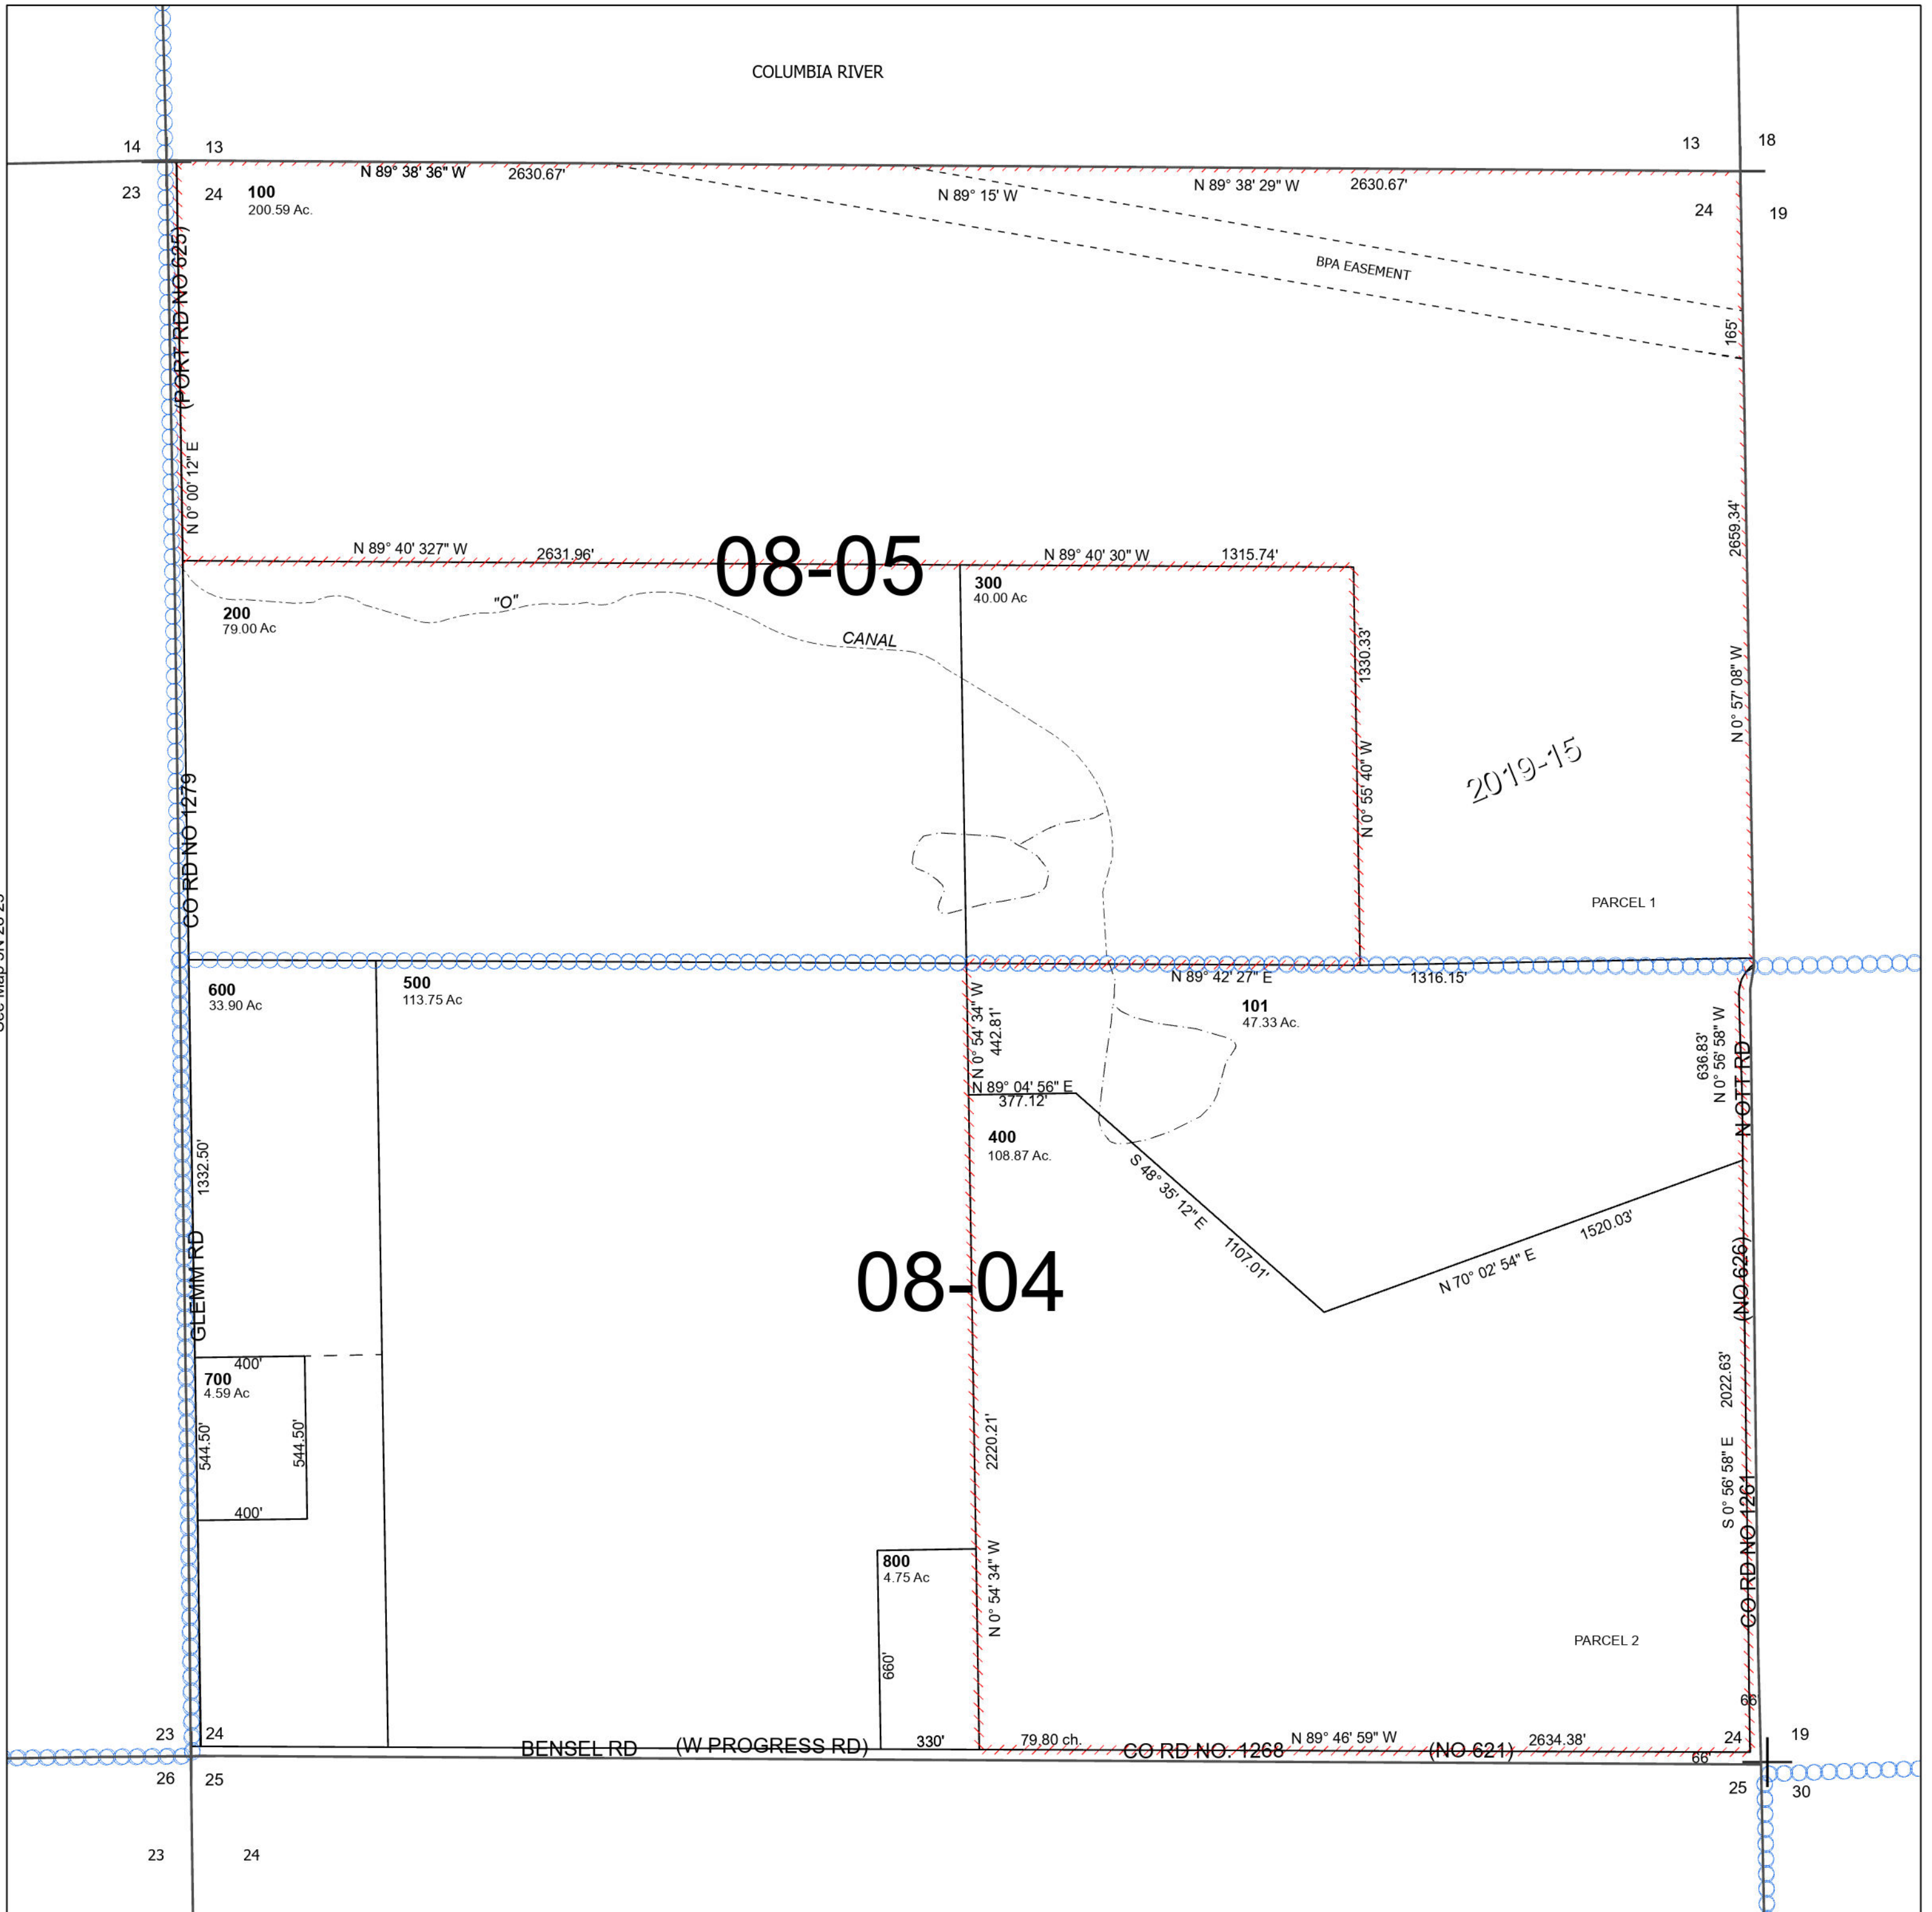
COLUMBIA RIVER

14 13 13 18

23 24 24 19

N 89° 38' 36" W 2630.67'

N 89° 15' W

N 89° 38' 29" W 2630.67'

100
200.59 Ac.

BPA EASEMENT

165'

(PORT RD NO 625)

N 0° 00' 12" E

N 89° 40' 327" W 2631.96'

08-05

N 89° 40' 30" W 1315.74'

2659.34'

300
40.00 Ac

200
79.00 Ac

"O"

CANAL

1330.33'

N 0° 57' 08" W

N 0° 55' 40" W

2019-15

CO RD NO 1279

PARCEL 1

600
33.90 Ac

500
113.75 Ac

N 89° 42' 27" E 1316.15'

101
47.33 Ac.

N 0° 54' 34" W
442.81'

636.83'
N 0° 56' 58" W

N OTT RD

N 89° 04' 56" E
377.12'

400
108.87 Ac.

1332.50'

S 48° 35' 12" E
1107.01'

1520.03'

N 70° 02' 54" E

08-04

(NO 626)

GLEMM RD

400'

700
4.59 Ac

544.50'

544.50'

400'

2220.21'

2022.63'

S 0° 56' 58" E

CO RD NO 1261

800
4.75 Ac

N 0° 54' 34" W

660'

PARCEL 2

66'

23 24

BENSEL RD (W PROGRESS RD) 330' 79.80 ch. CO RD NO. 1268 N 89° 46' 59" W (NO 621) 2634.38'

24 19

66'

26 25 25 30

23 24

See Map 5N 28 25